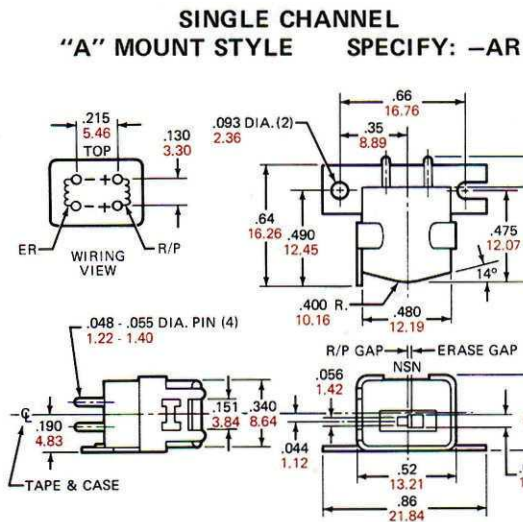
SINGLE CHANNEL
"A" MOUNT STYLE SPECIFY: –AR

.215
5.46
TOP
.130
3.30

ER
WIRING VIEW
R/P

.093 DIA. (2)
2.36

.66
16.76
.35
8.89

.64
16.26
.490
12.45

.475
12.07
14°

.400 R.
10.16
.480
12.19

.048 - .055 DIA. PIN (4)
1.22 - 1.40

.190
4.83

.151
3.84
.340
8.64

.044
1.12

TAPE & CASE

R/P GAP
ERASE GAP
NSN
.056
1.42

.52
13.21
.86
21.84